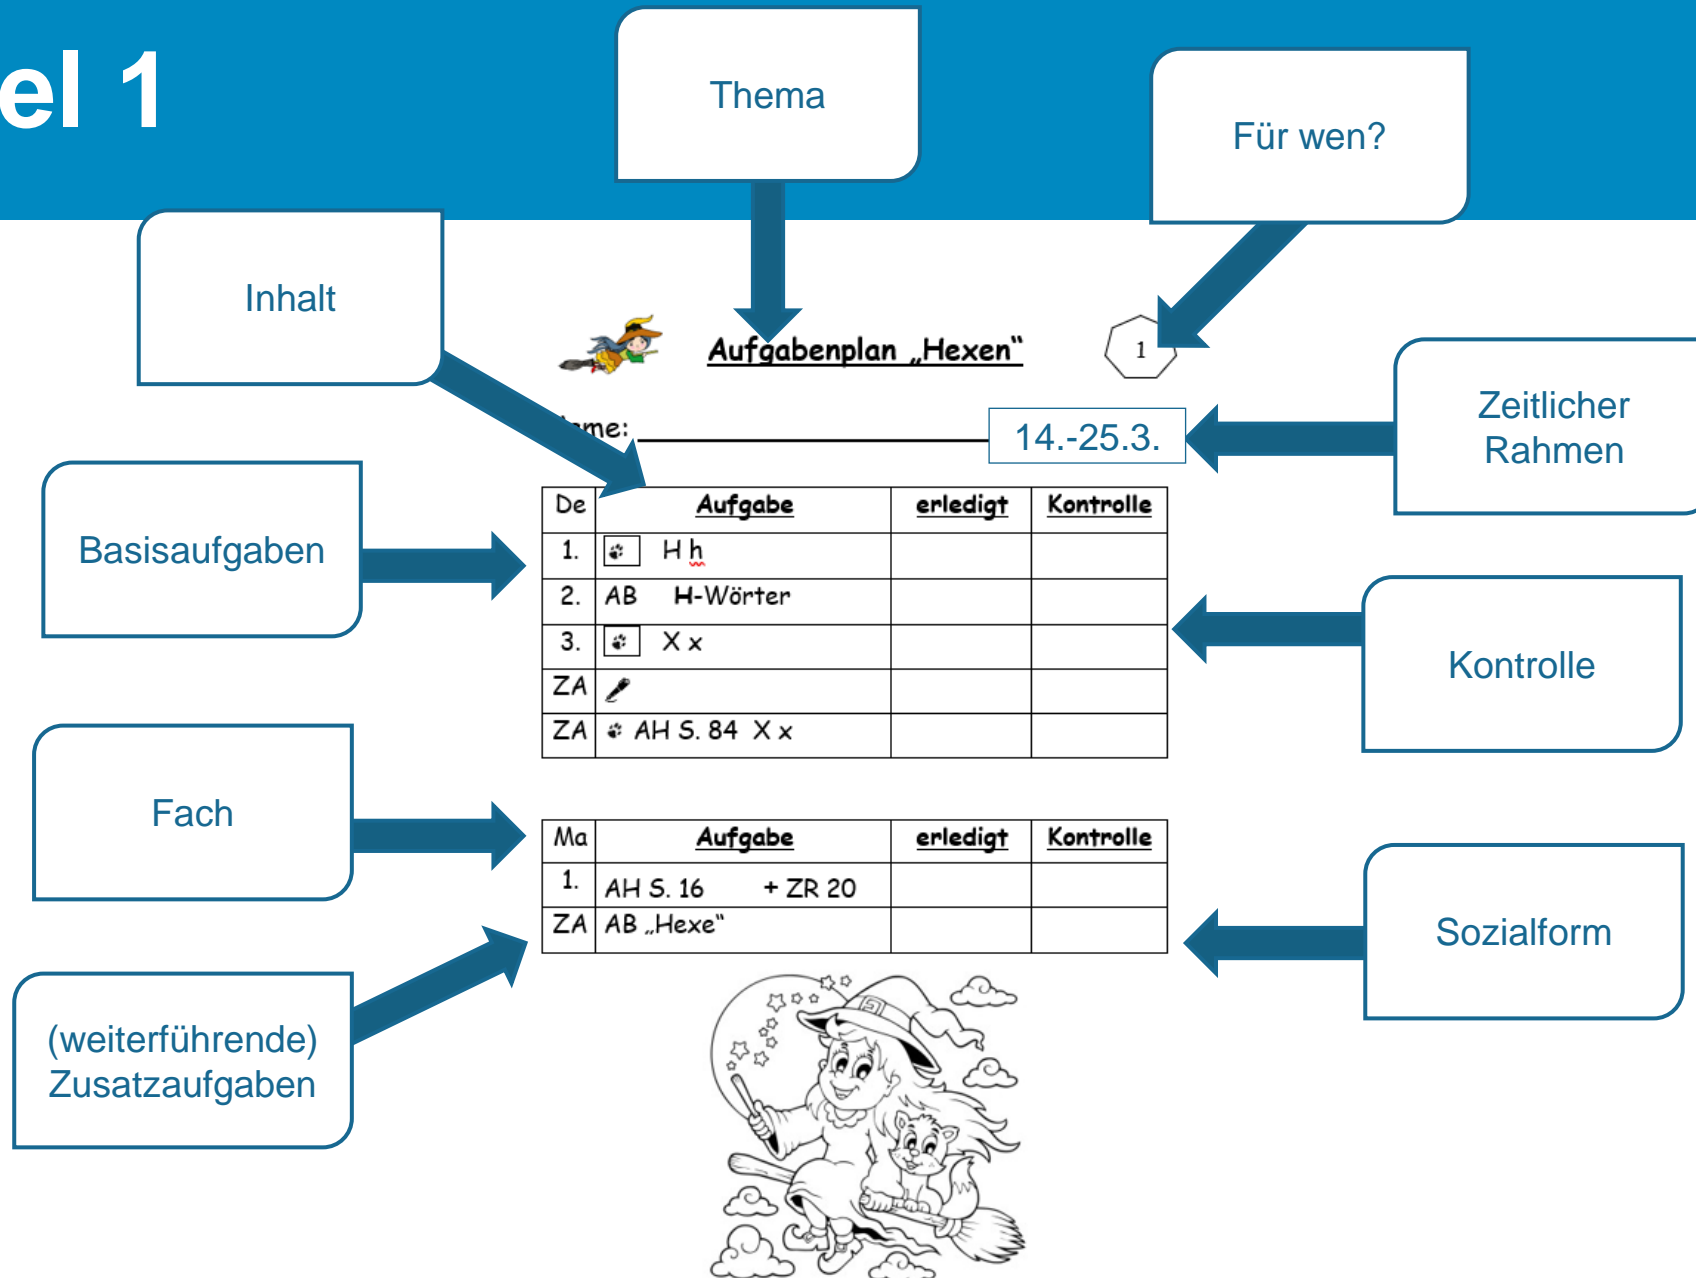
el 1

Thema

Für wen?

Inhalt

Aufgabenplan „Hexen"

1

Zeitlicher Rahmen

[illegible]me: 14.-25.3.

Basisaufgaben

| De | Aufgabe | erledigt | Kontrolle |
|---|---|---|---|
| 1. | H h | | |
| 2. | AB H-Wörter | | |
| 3. | X x | | |
| ZA | | | |
| ZA | AH S. 84 X x | | |

Kontrolle

Fach

| Ma | Aufgabe | erledigt | Kontrolle |
|---|---|---|---|
| 1. | AH S. 16 + ZR 20 | | |
| ZA | AB „Hexe" | | |

Sozialform

(weiterführende) Zusatzaufgaben